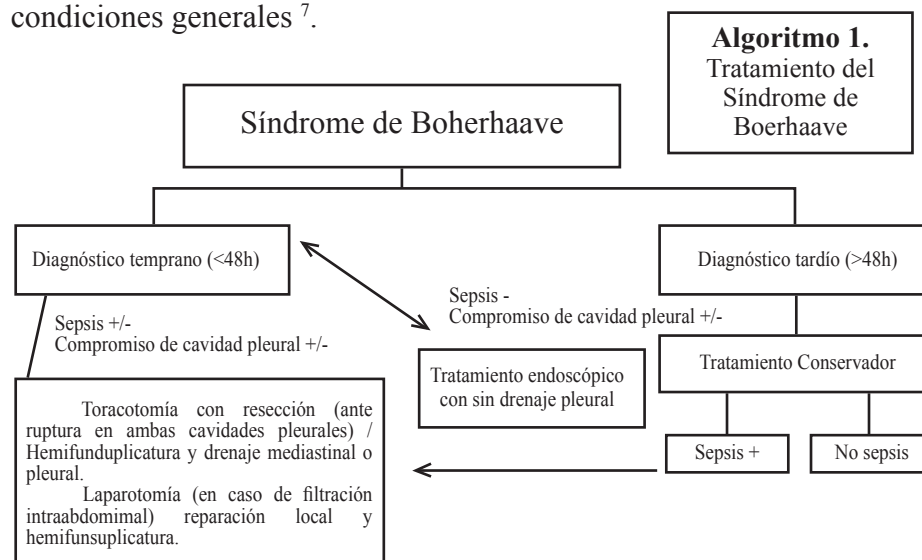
condiciones generales $^7$.

**Algoritmo 1.** Tratamiento del Síndrome de Boerhaave

Síndrome de Boherhaave

Diagnóstico temprano (<48h)

Diagnóstico tardío (>48h)

Sepsis -
Compromiso de cavidad pleural +/-

Sepsis +/-
Compromiso de cavidad pleural +/-

Tratamiento endoscópico con sin drenaje pleural

Tratamiento Conservador

Toracotomía con resección (ante ruptura en ambas cavidades pleurales) / Hemifunduplicatura y drenaje mediastinal o pleural.

Laparotomía (en caso de filtración intraabdomimal) reparación local y hemifunsuplicatura.

Sepsis +

No sepsis